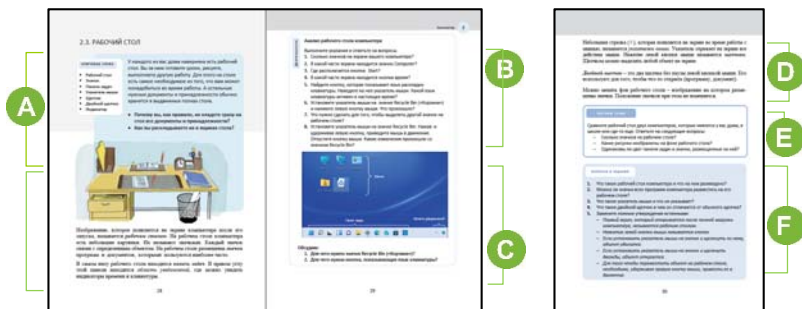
A

B

C

D

E

F

2.3. РАБОЧИЙ СТОЛ

Ключевые слова
• Рабочий стол
• Значок
• Панель задач
• Указатель мыши
• Щелчок
• Двойной щелчок
• Индикатор

У каждого из вас дома наверняка есть рабочий стол. Вы за ним готовите уроки, рисуете, выполняете другие работы. Для чего на столе есть предметы необходимые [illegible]

• Почему вы, на ваш взгляд, на столе должны лежать документы и принадлежности?
• Как вы распоряжаетесь на вашем столе?

Изображение, которое появляется на экране компьютера после его запуска, называется рабочим столом. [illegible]

28

Анализ рабочего стола компьютера

Выполните задания и ответьте на вопросы:
1. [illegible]
2. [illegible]
3. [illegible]
4. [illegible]
5. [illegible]
6. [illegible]
7. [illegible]
8. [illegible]

Обсудим:
1. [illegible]
2. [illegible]

29

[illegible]

30